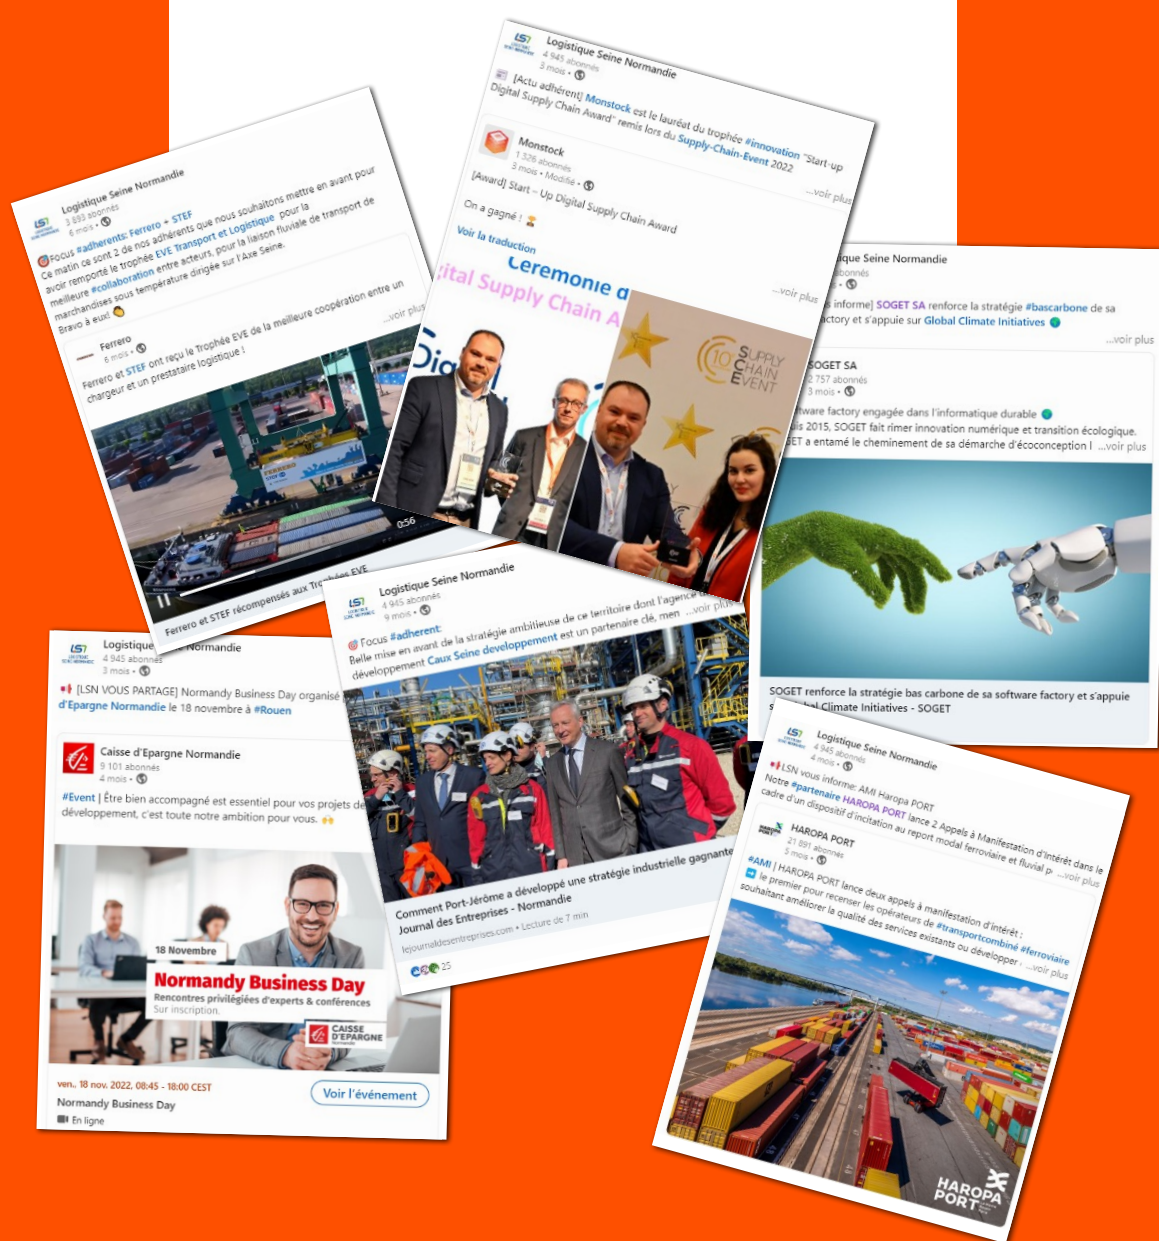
Logistique Seine Normandie
3 893 abonnés
6 mois •

Focus #adherents: Ferrero + STEF
Ce matin ce sont 2 de nos adhérents que nous souhaitons mettre en avant pour avoir remporté le trophée EVE Transport et Logistique pour la meilleure #collaboration entre acteurs, pour la liaison fluviale de transport de marchandises sous température dirigée sur l'Axe Seine.
Bravo à eux! ...voir plus

Ferrero
6 mois •
Ferrero et STEF ont reçu le Trophée EVE de la meilleure coopération entre un chargeur et un prestataire logistique !

0:56
Ferrero et STEF récompensés aux Trophées EVE

Logistique Seine Normandie
4 945 abonnés
3 mois •
[Actu adhérent] Monstock est le lauréat du trophée #innovation "Start-up Digital Supply Chain Award" remis lors du Supply-Chain-Event 2022
...voir plus

Monstock
1 526 abonnés
3 mois • Modifié •
[Award] Start - Up Digital Supply Chain Award
On a gagné !
Voir la traduction
...voir plus

Ceremonie d
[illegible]ital Supply Chain A
10 SUPPLY CHAIN EVENT

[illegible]ique Seine Normandie
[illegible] abonnés
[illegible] informe] SOGET SA renforce la stratégie #bascarbone de sa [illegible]ctory et s'appuie sur Global Climate Initiatives
...voir plus

SOGET SA
2 757 abonnés
3 mois •
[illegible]tware factory engagée dans l'informatique durable
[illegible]is 2015, SOGET fait rimer innovation numérique et transition écologique. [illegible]ET a entamé le cheminement de sa démarche d'écoconception ! ...voir plus

SOGET renforce la stratégie bas carbone de sa software factory et s'appuie s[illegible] Climate Initiatives - SOGET

Logistique Seine Normandie
4 945 abonnés
9 mois •
Focus #adherent:
Belle mise en avant de la stratégie ambitieuse de ce territoire dont l'agence de développement Caux Seine developpement est un partenaire clé, men ...voir plus

Comment Port-Jérôme a développé une stratégie industrielle gagnante
Journal des Entreprises - Normandie
lejournaldesentreprises.com • Lecture de 7 min
25

Logistique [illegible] Normandie
4 945 abonnés
3 mois •
[LSN VOUS PARTAGE] Normandy Business Day organisé d'Epargne Normandie le 18 novembre à #Rouen

Caisse d'Epargne Normandie
9 101 abonnés
4 mois •
#Event | Être bien accompagné est essentiel pour vos projets de développement, c'est toute notre ambition pour vous.

18 Novembre
Normandy Business Day
Rencontres privilégiées d'experts & conférences
Sur inscription.
CAISSE D'EPARGNE Normandie

ven., 18 nov. 2022, 08:45 - 18:00 CEST
Normandy Business Day
En ligne
Voir l'événement

Logistique Seine Normandie
4 945 abonnés
4 mois •
LSN vous informe: AMI Haropa PORT
Notre #partenaire HAROPA PORT lance 2 Appels à Manifestation d'intérêt dans le cadre d'un dispositif d'incitation au report modal ferroviaire et fluvial p ...voir plus

HAROPA PORT
21 891 abonnés
5 mois •
#AMI | HAROPA PORT lance deux appels à manifestation d'intérêt :
le premier pour recenser les opérateurs de #transportcombiné #ferroviaire souhaitant améliorer la qualité des services existants ou développer ...voir plus

HAROPA PORT